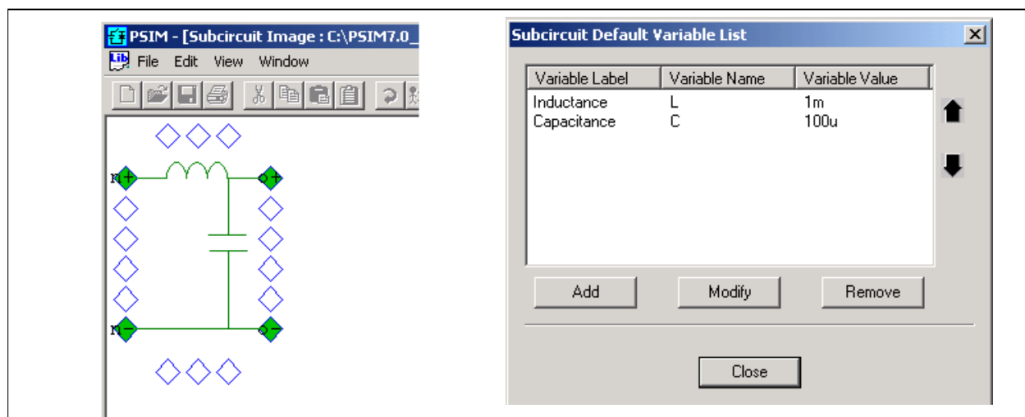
PSIM - [Subcircuit Image : C:\PSIM7.0_

Lib File Edit View Window

Subcircuit Default Variable List

| Variable Label | Variable Name | Variable Value |
|---|---|---|
| Inductance | L | 1m |
| Capacitance | C | 100u |

Add Modify Remove

Close